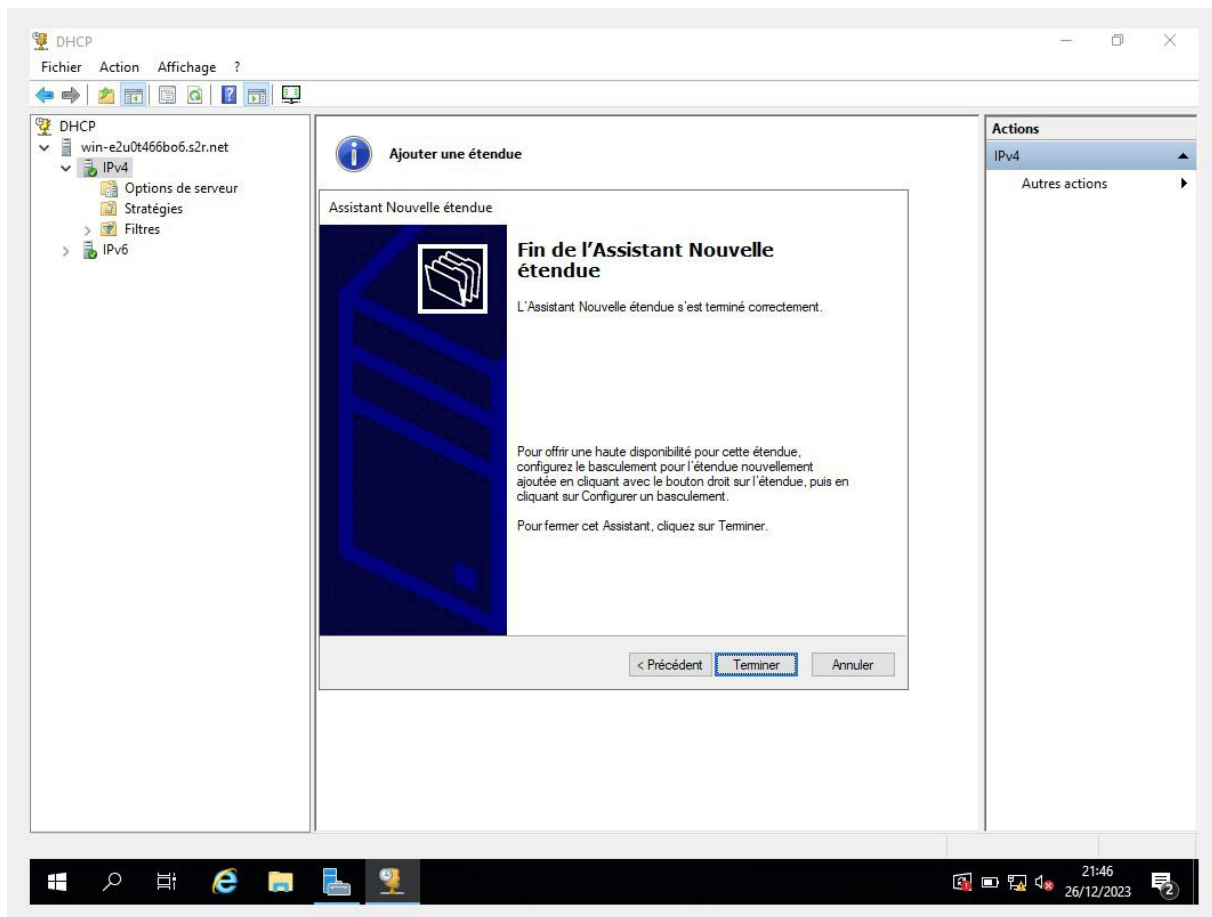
DHCP

Fichier Action Affichage ?

DHCP
win-e2u0t466bo6.s2r.net
IPv4
Options de serveur
Stratégies
Filtres
IPv6

Ajouter une étendue

Assistant Nouvelle étendue

Fin de l'Assistant Nouvelle étendue

L'Assistant Nouvelle étendue s'est terminé correctement.

Pour offrir une haute disponibilité pour cette étendue, configurez le basculement pour l'étendue nouvellement ajoutée en cliquant avec le bouton droit sur l'étendue, puis en cliquant sur Configurer un basculement.

Pour fermer cet Assistant, cliquez sur Terminer.

< Précédent Terminer Annuler

Actions
IPv4
Autres actions

21:46
26/12/2023
2